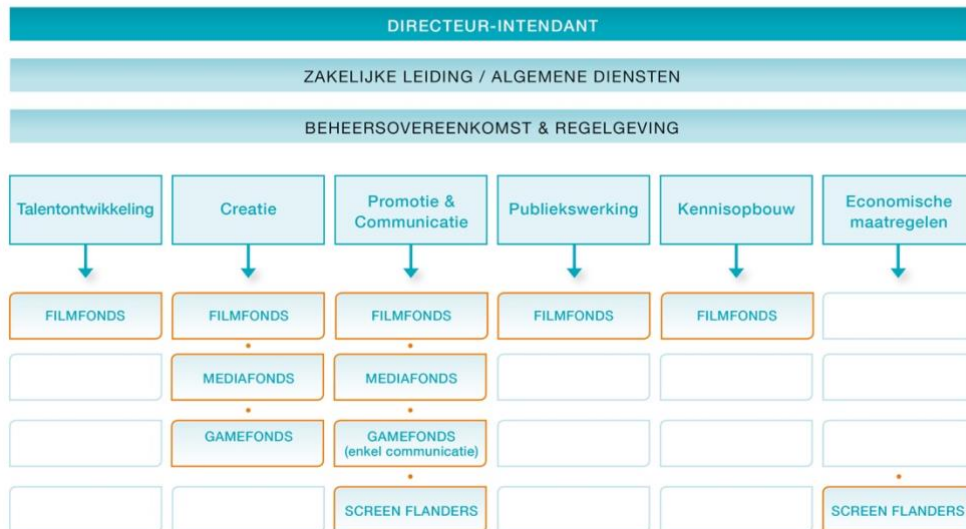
DIRECTEUR-INTENDANT

ZAKELIJKE LEIDING / ALGEMENE DIENSTEN

BEHEERSOVEREENKOMST & REGELGEVING

| Talentontwikkeling | Creatie | Promotie & Communicatie | Publiekswerking | Kennisopbouw | Economische maatregelen |
|---|---|---|---|---|---|
| FILMFONDS | FILMFONDS | FILMFONDS | FILMFONDS | FILMFONDS | |
| | MEDIAFONDS | MEDIAFONDS | | | |
| | GAMEFONDS | GAMEFONDS (enkel communicatie) | | | |
| | | SCREEN FLANDERS | | | SCREEN FLANDERS |